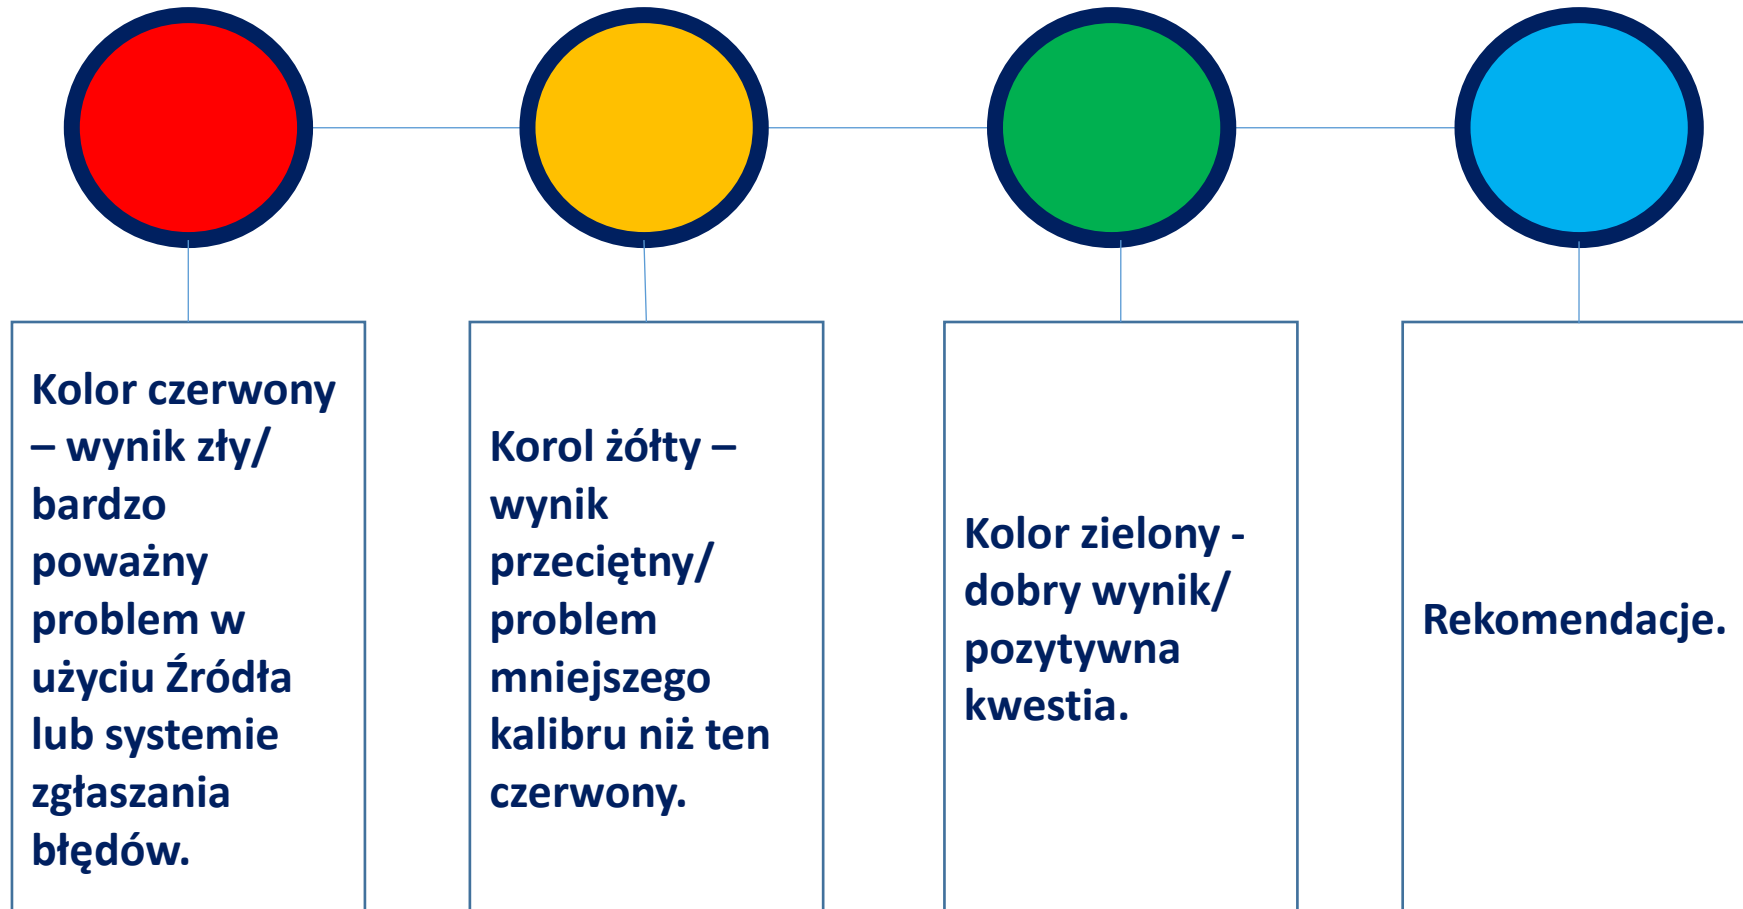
Kolor czerwony – wynik zły/ bardzo poważny problem w użyciu Źródła lub systemie zgłaszania błędów.

Korol żółty – wynik przeciętny/ problem mniejszego kalibru niż ten czerwony.

Kolor zielony - dobry wynik/ pozytywna kwestia.

Rekomendacje.